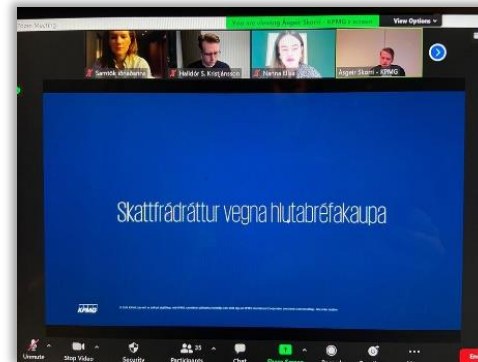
Ásgeir Skorri

You are viewing Ásgeir Skorri - KPMG's screen

View Options

Samtök atvinnulífsins

Halldór S. Kristjánsson

Hanna Elsa

Ásgeir Skorri - KPMG

Skattfrádráttur vegna hlutabréfakaupa

KPMG

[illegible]

Unmute

Stop Video

Security

35

Participants

Chat

Share Screen

Record

Reactions

More

End